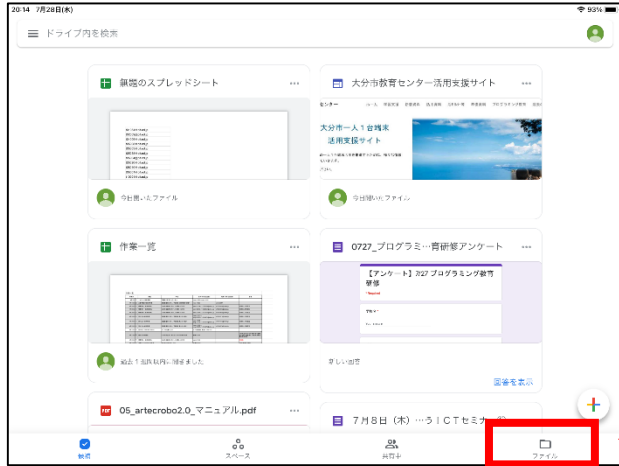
20:14 7月28日(木)

93%

ドライブ内を検索

無題のスプレッドシート

今日開いたファイル

大分市教育センター活用支援サイト

大分市一人1台端末
活用支援サイト

今日開いたファイル

作業一覧

過去1週間以内に編集しました

0727_プログラミ…育研修アンケート

【アンケート】7/27 プログラミング教育研修

最近の回答

回答を表示

05_artecrobo2.0_マニュアル.pdf

7月8日(木)…うＩＣＴセミナー

候補

スペース

共有中

ファイル